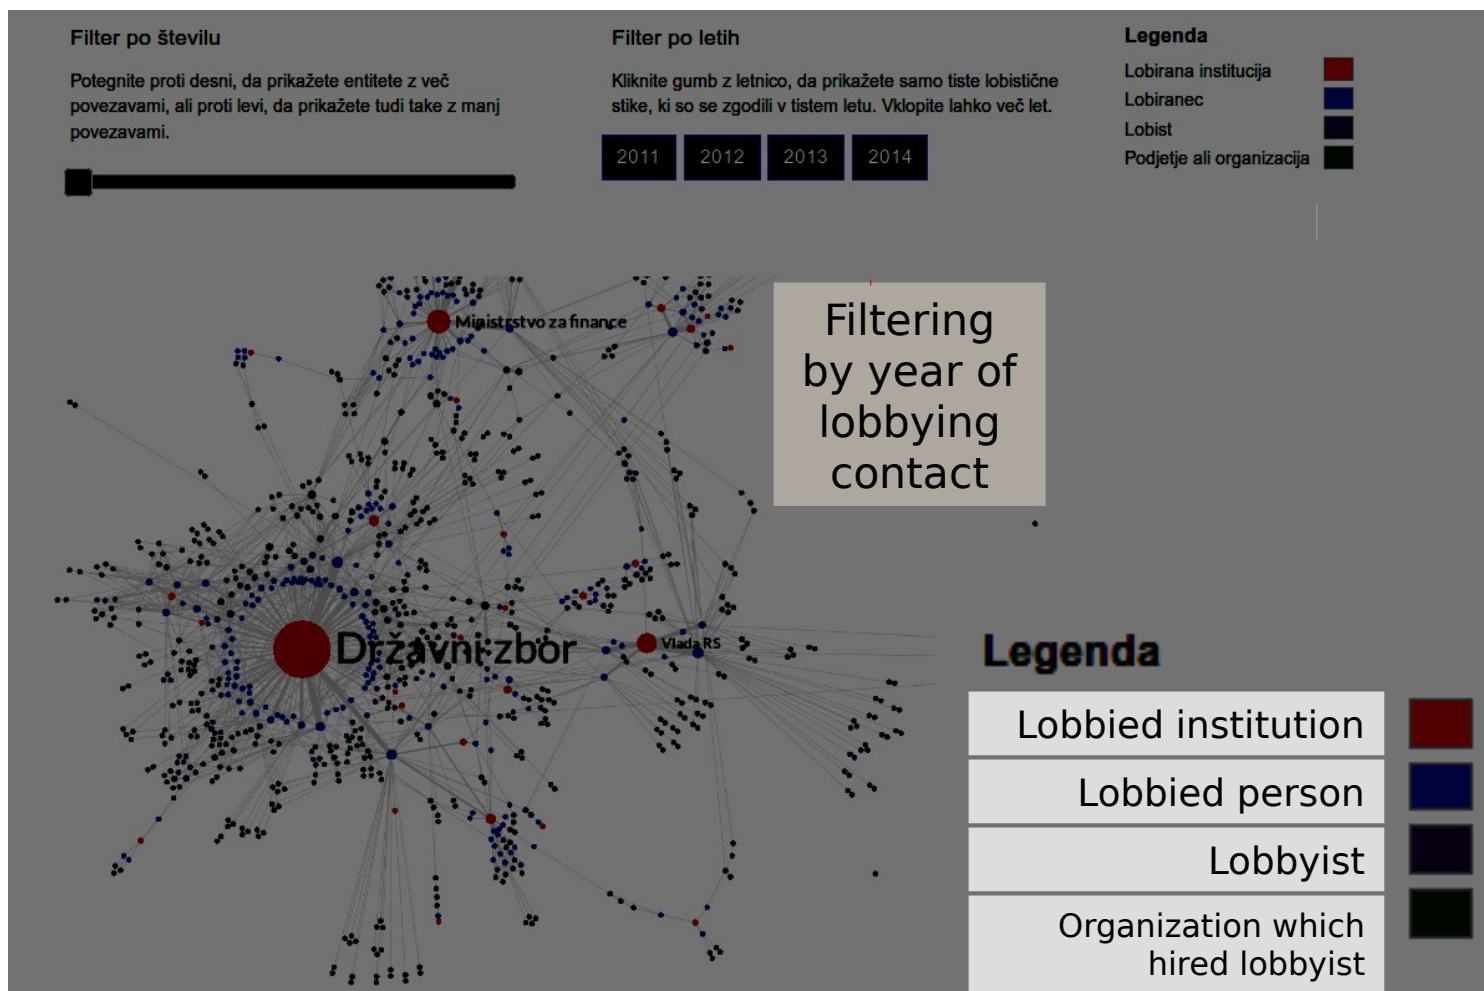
Filter po številu

Potegnite proti desni, da prikažete entitete z več povezavami, ali proti levi, da prikažete tudi take z manj povezavami.

Filter po letih

Kliknite gumb z letnico, da prikažete samo tiste lobistične stike, ki so se zgodili v tistem letu. Vklopite lahko več let.

2011 2012 2013 2014

Legenda
Lobirana institucija
Lobiranec
Lobist
Podjetje ali organizacija

Filtering by year of lobbying contact

Ministrstvo za finance

Državni zbor

Vlada RS

Legenda

| Lobbied institution |
|---|
| Lobbied person |
| Lobbyist |
| Organization which hired lobbyist |